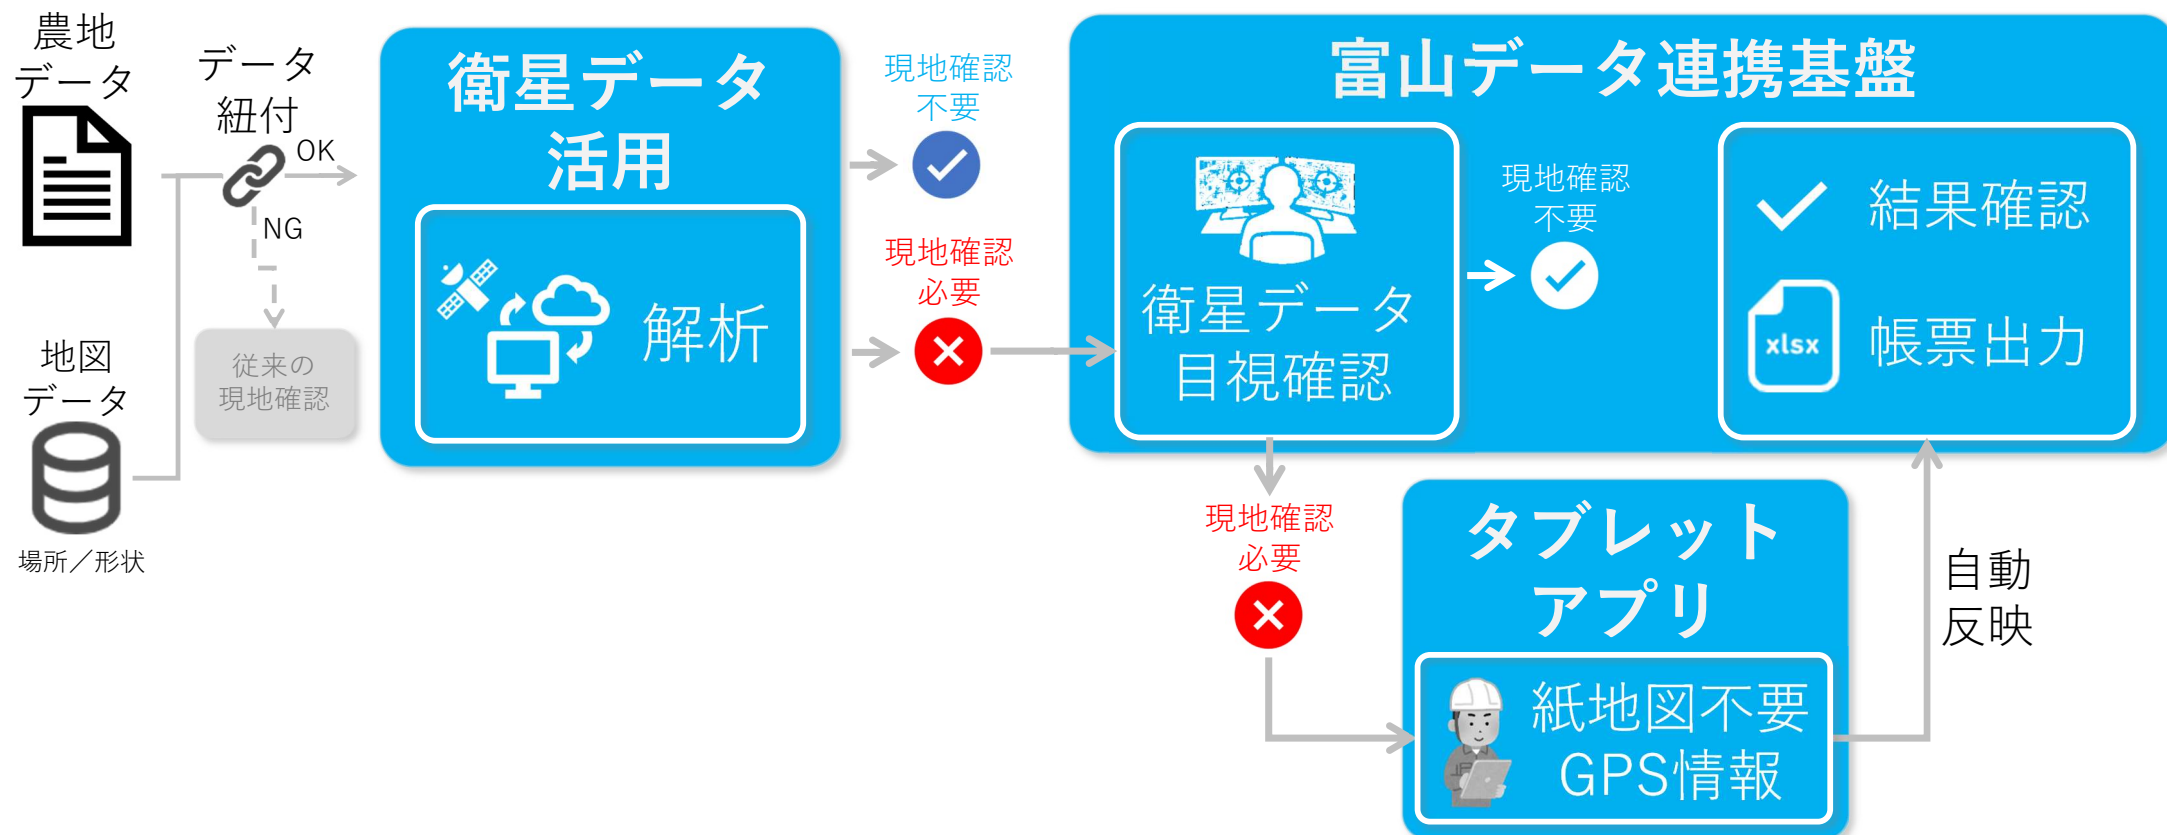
農地
データ

地図
データ
場所／形状

データ
紐付
OK
NG

従来の
現地確認

衛星データ
活用

解析

現地確認
不要

現地確認
必要

富山データ連携基盤

衛星データ
目視確認

現地確認
不要

結果確認

xlsx

帳票出力

現地確認
必要

タブレット
アプリ

紙地図不要
GPS情報

自動
反映